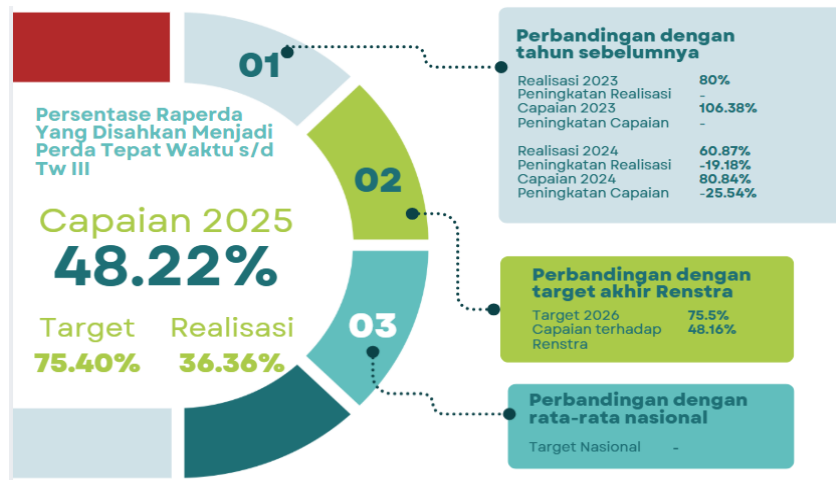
Persentase Raperda Yang Disahkan Menjadi Perda Tepat Waktu s/d Tw III

Capaian 2025
48.22%

Target
75.40%

Realisasi
36.36%

01

02

03

Perbandingan dengan tahun sebelumnya

| | |
|---|---|
| Realisasi 2023 | 80% |
| Peningkatan Realisasi | - |
| Capaian 2023 | 106.38% |
| Peningkatan Capaian | - |
| Realisasi 2024 | 60.87% |
| Peningkatan Realisasi | -19.18% |
| Capaian 2024 | 80.84% |
| Peningkatan Capaian | -25.54% |

Perbandingan dengan target akhir Renstra

| | |
|---|---|
| Target 2026 | 75.5% |
| Capaian terhadap Renstra | 48.16% |

Perbandingan dengan rata-rata nasional

Target Nasional -